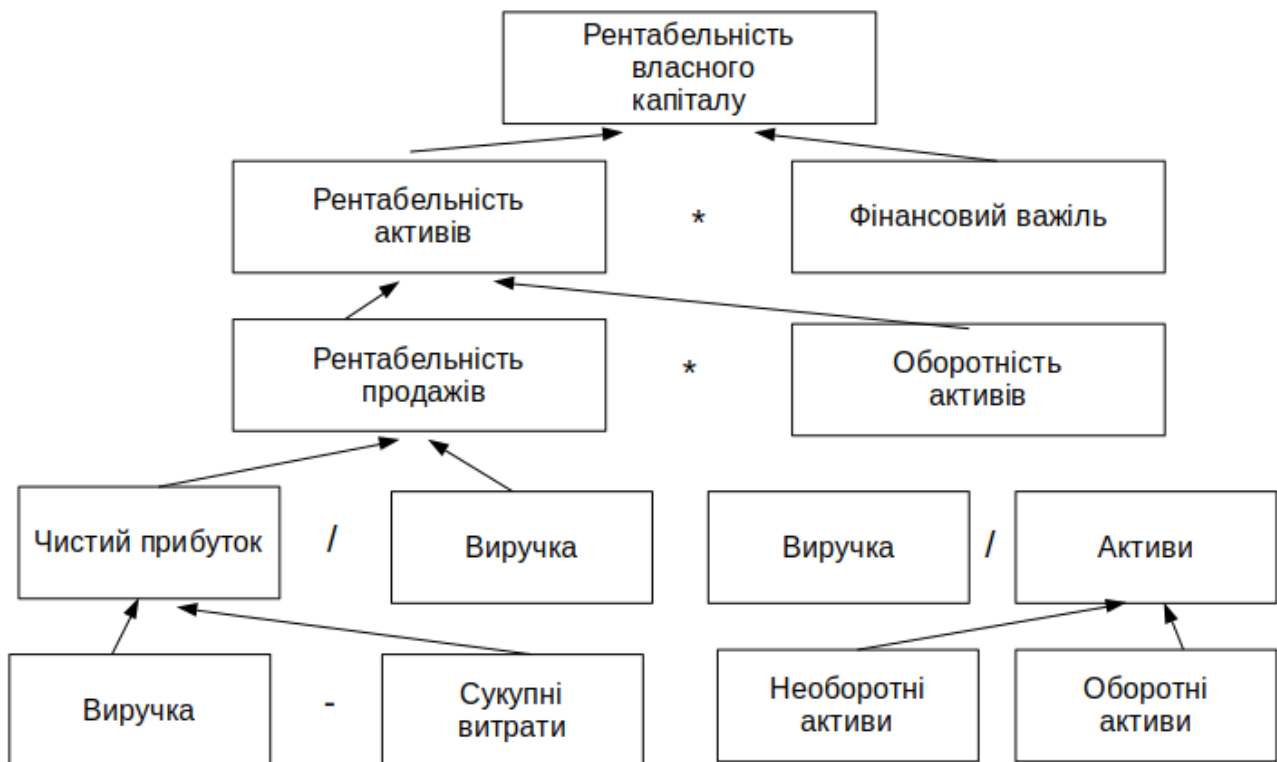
Рентабельність власного капіталу

Рентабельність активів

*

Фінансовий важіль

Рентабельність продажів

*

Оборотність активів

Чистий прибуток

/

Виручка

Виручка

/

Активи

Виручка

-

Сукупні витрати

Необоротні активи

Оборотні активи